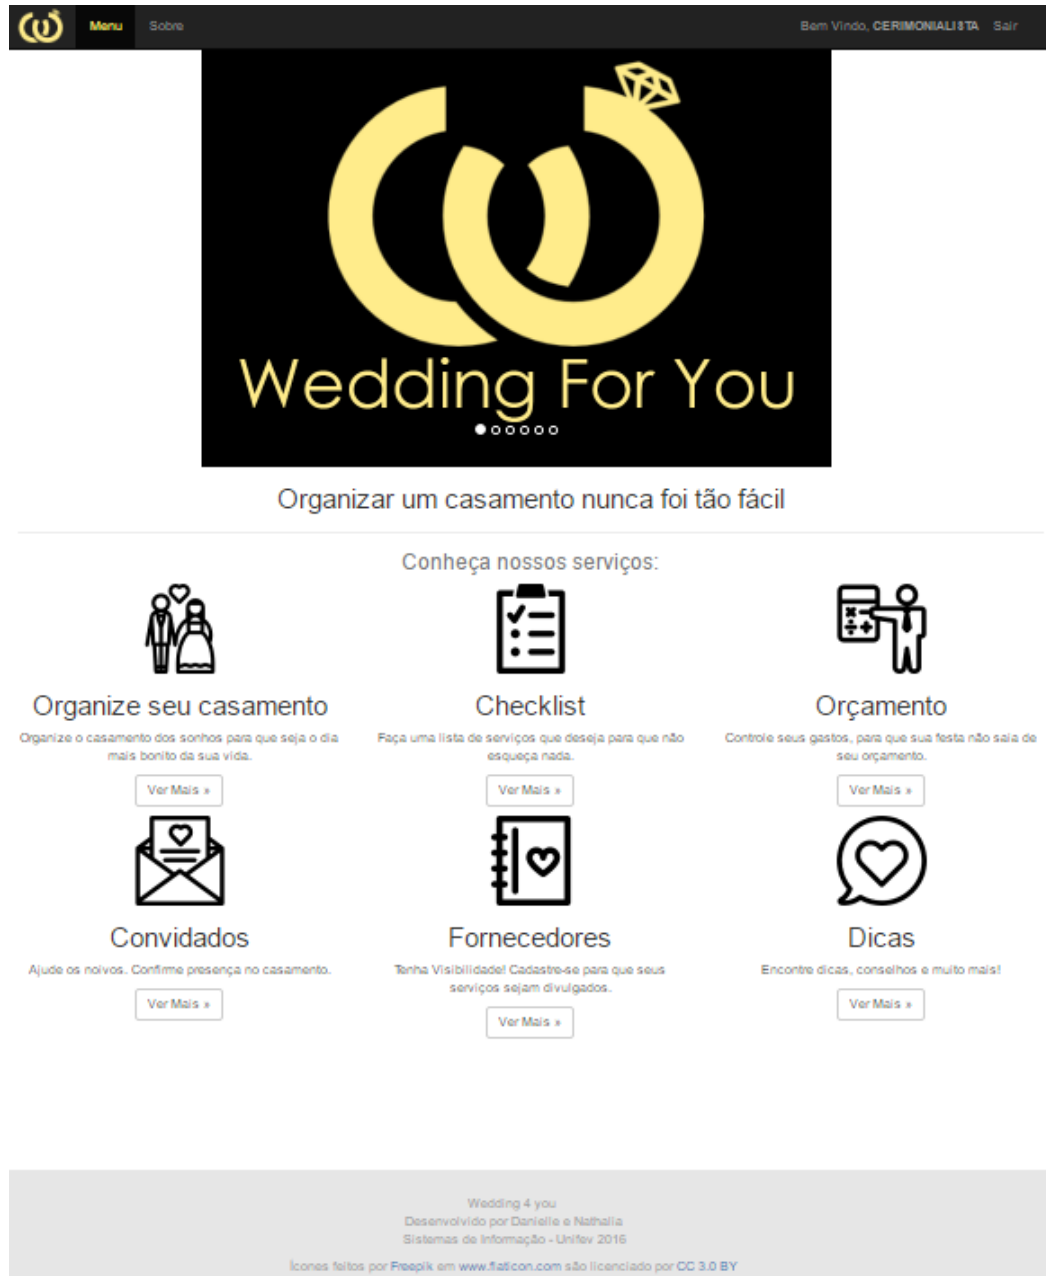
Menu Sobre

Bem Vindo, CERIMONIALISTA Sair

Wedding For You

Organizar um casamento nunca foi tão fácil

Conheça nossos serviços:

Organize seu casamento

Organize o casamento dos sonhos para que seja o dia mais bonito da sua vida.

Ver Mais »

Checklist

Faça uma lista de serviços que deseja para que não esqueça nada.

Ver Mais »

Orçamento

Controle seus gastos, para que sua festa não saia de seu orçamento.

Ver Mais »

Convidados

Ajude os noivos. Confirme presença no casamento.

Ver Mais »

Fornecedores

Tenha Visibilidade! Cadastre-se para que seus serviços sejam divulgados.

Ver Mais »

Dicas

Encontre dicas, conselhos e muito mais!

Ver Mais »

Wedding 4 you
Desenvolvido por Danielle e Nathalia
Sistemas de Informação - Unifev 2016

Ícones feitos por Freepik em www.flaticon.com são licenciado por CC 3.0 BY